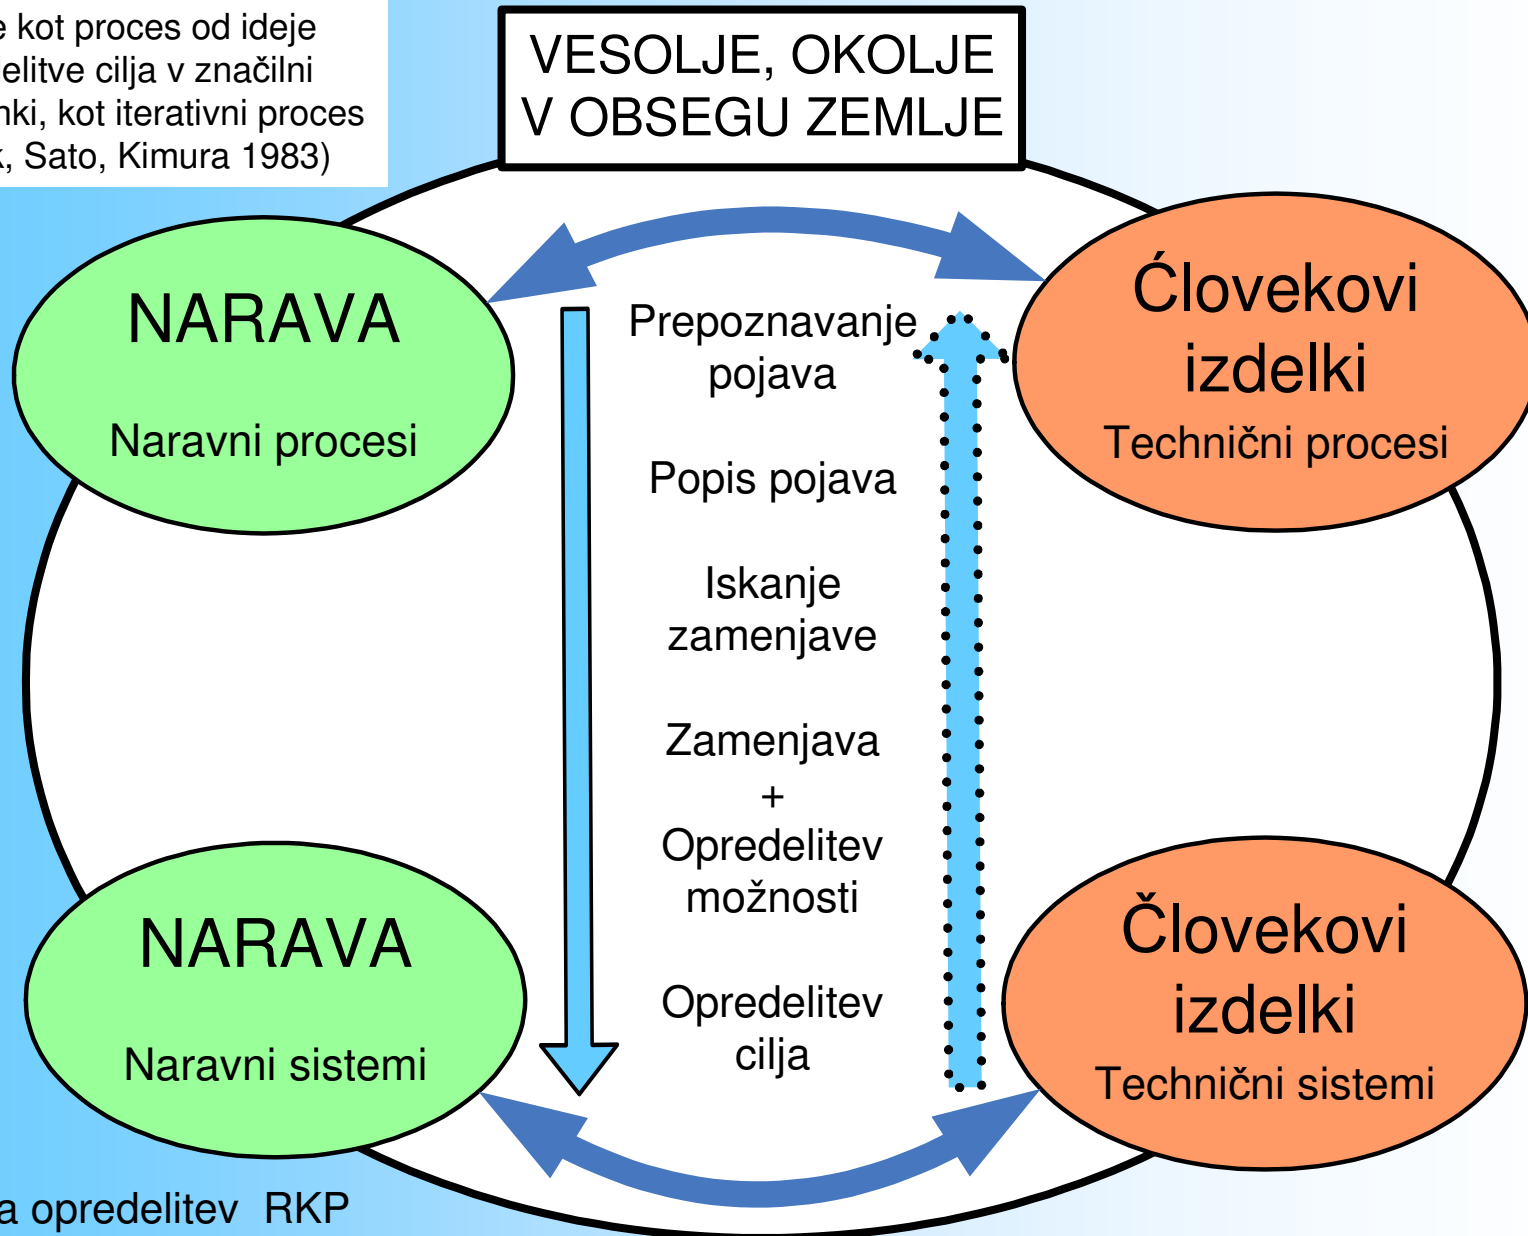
e kot proces od ideje
elitve cilja v značilni
nki, kot iterativni proces
k, Sato, Kimura 1983)

VESOLJE, OKOLJE
V OBSEGU ZEMLJE

NARAVA

Naravni procesi

Ćlovekovi
izdelki
Tehnični procesi

Prepoznavanje
pojava

Popis pojava

Iskanje
zamenjave

Zamenjava
+
Opredelitev
možnosti

Opredelitev
cilja

NARAVA

Naravni sistemi

Človekovi
izdelki
Tehnični sistemi

a opredelitev RKP